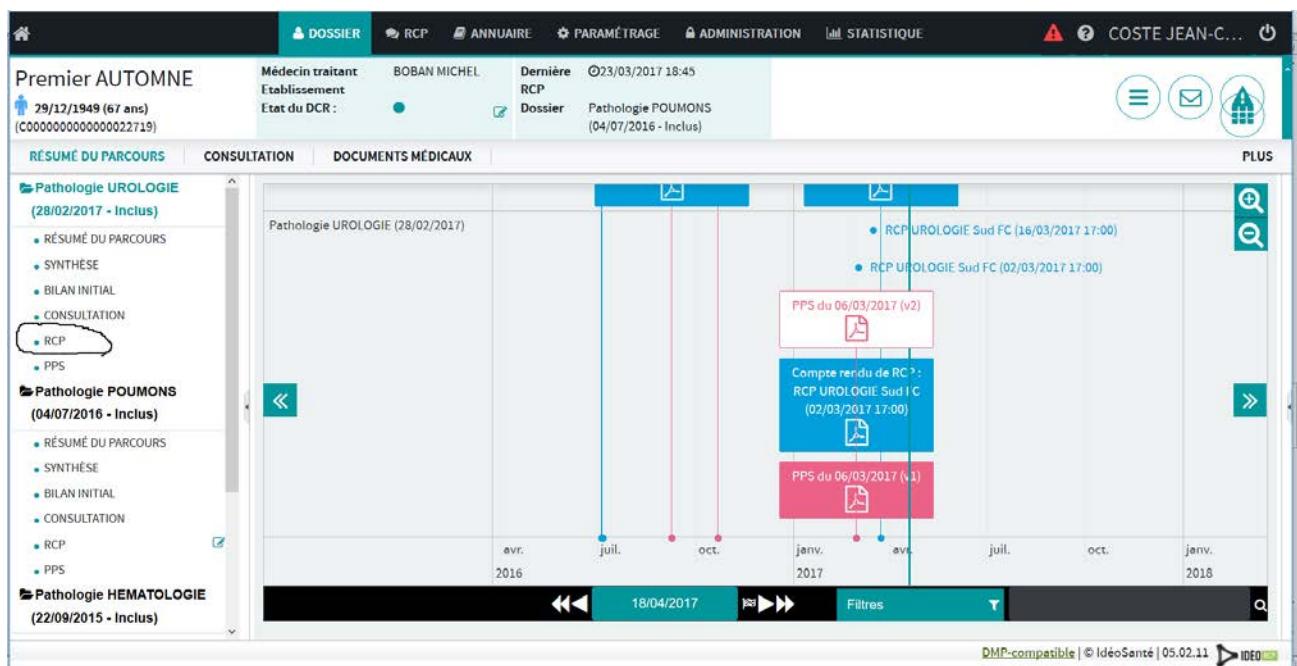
DOSSIER RCP ANNUAIRE PARAMÉTRAGE ADMINISTRATION STATISTIQUE COSTE JEAN-C...

Premier AUTOMNE
29/12/1949 (67 ans)
(C000000000000022719)

Médecin traitant BOBAN MICHEL
Etablissement
Etat du DCR :

Dernière RCP 23/03/2017 18:45
Dossier Pathologie POUMONS (04/07/2016 - Inclus)

RÉSUMÉ DU PARCOURS CONSULTATION DOCUMENTS MÉDICAUX PLUS

Pathologie UROLOGIE (28/02/2017 - Inclus)
• RÉSUMÉ DU PARCOURS
• SYNTHÈSE
• BILAN INITIAL
• CONSULTATION
• RCP
• PPS
Pathologie POUMONS (04/07/2016 - Inclus)
• RÉSUMÉ DU PARCOURS
• SYNTHÈSE
• BILAN INITIAL
• CONSULTATION
• RCP
• PPS
Pathologie HEMATOLOGIE (22/09/2015 - Inclus)

Pathologie UROLOGIE (28/02/2017)
• RCP UROLOGIE Sud FC (16/03/2017 17:00)
• RCP UROLOGIE Sud FC (02/03/2017 17:00)
PPS du 06/03/2017 (v2)
Compte rendu de RC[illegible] : RCP UROLOGIE Sud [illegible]C (02/03/2017 17:00)
PPS du 06/03/2017 (v1)

avr. 2016 juil. oct. janv. 2017 avr. juil. oct. janv. 2018

18/04/2017 Filtres

DMP-compatible | © IdéoSanté | 05.02.11 IDEO